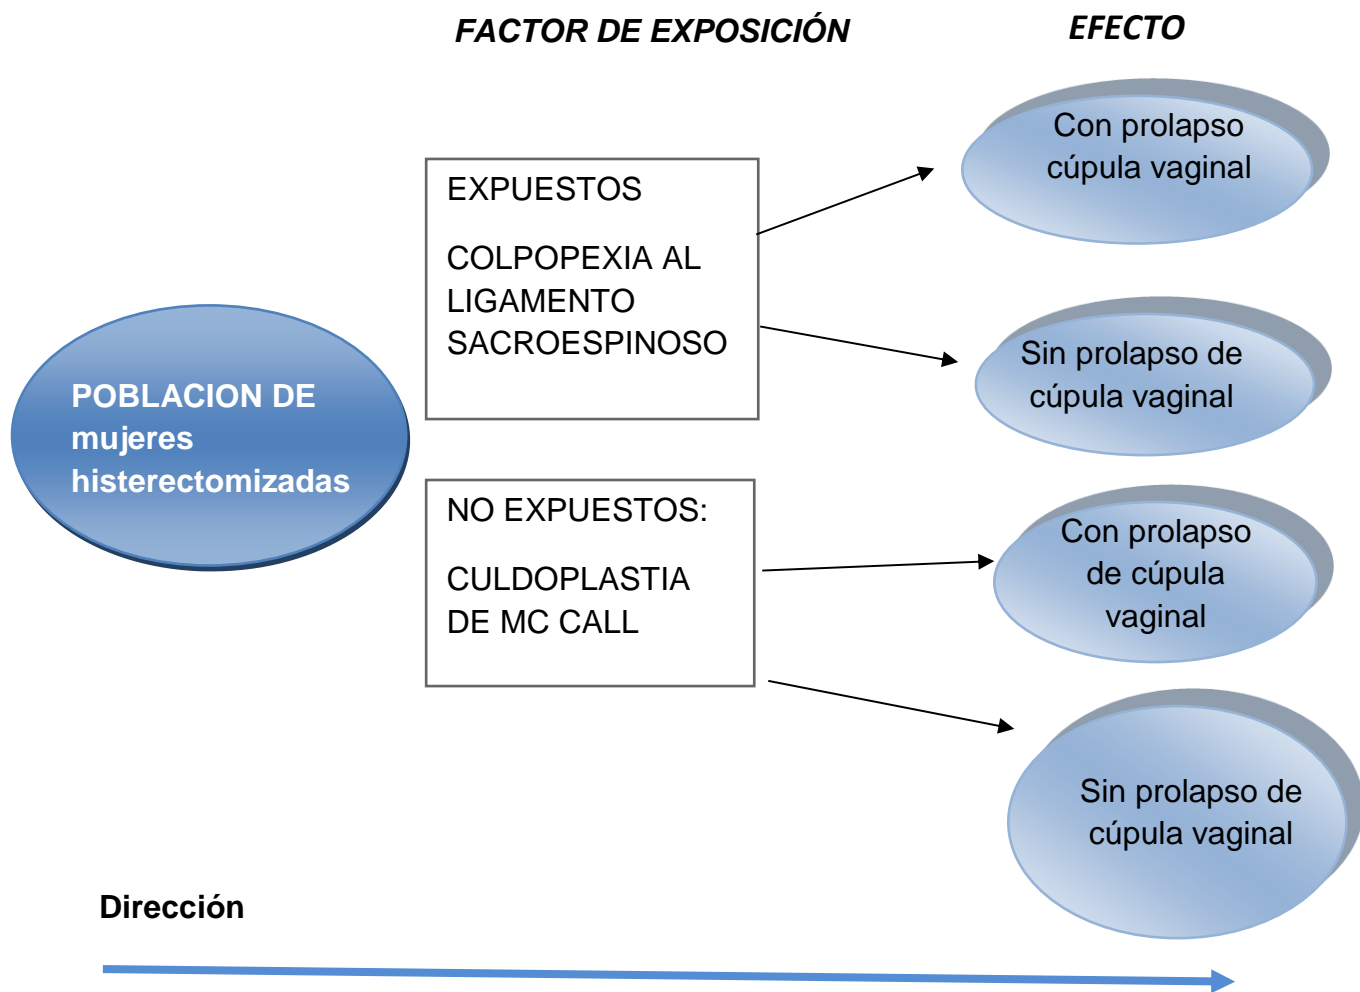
FACTOR DE EXPOSICIÓN

EFECTO

POBLACION DE mujeres histerectomizadas

EXPUESTOS

COLPOPEXIA AL LIGAMENTO SACROESPINOSO

Con prolapso cúpula vaginal

Sin prolapso de cúpula vaginal

NO EXPUESTOS:

CULDOPLASTIA DE MC CALL

Con prolapso de cúpula vaginal

Sin prolapso de cúpula vaginal

Dirección